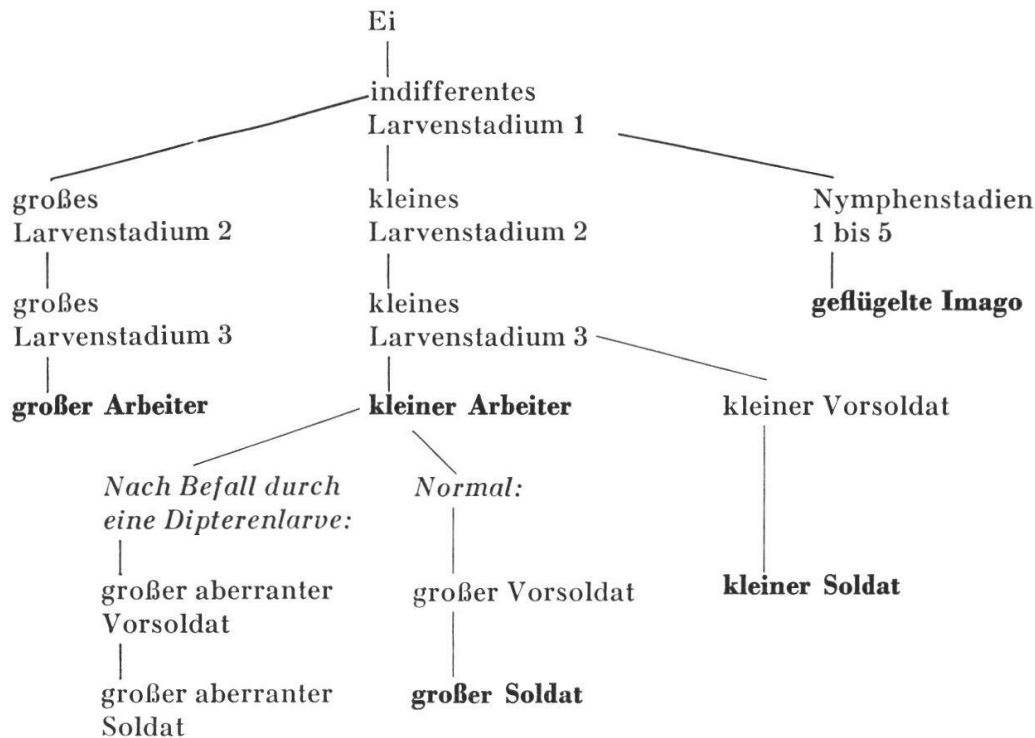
Ei

indifferentes Larvenstadium 1

großes Larvenstadium 2

großes Larvenstadium 3

**großer Arbeiter**

kleines Larvenstadium 2

kleines Larvenstadium 3

**kleiner Arbeiter**

Nymphenstadien 1 bis 5

**geflügelte Imago**

kleiner Vorsoldat

**kleiner Soldat**

*Nach Befall durch eine Dipterenlarve:*

großer aberranter Vorsoldat

großer aberranter Soldat

*Normal:*

großer Vorsoldat

**großer Soldat**